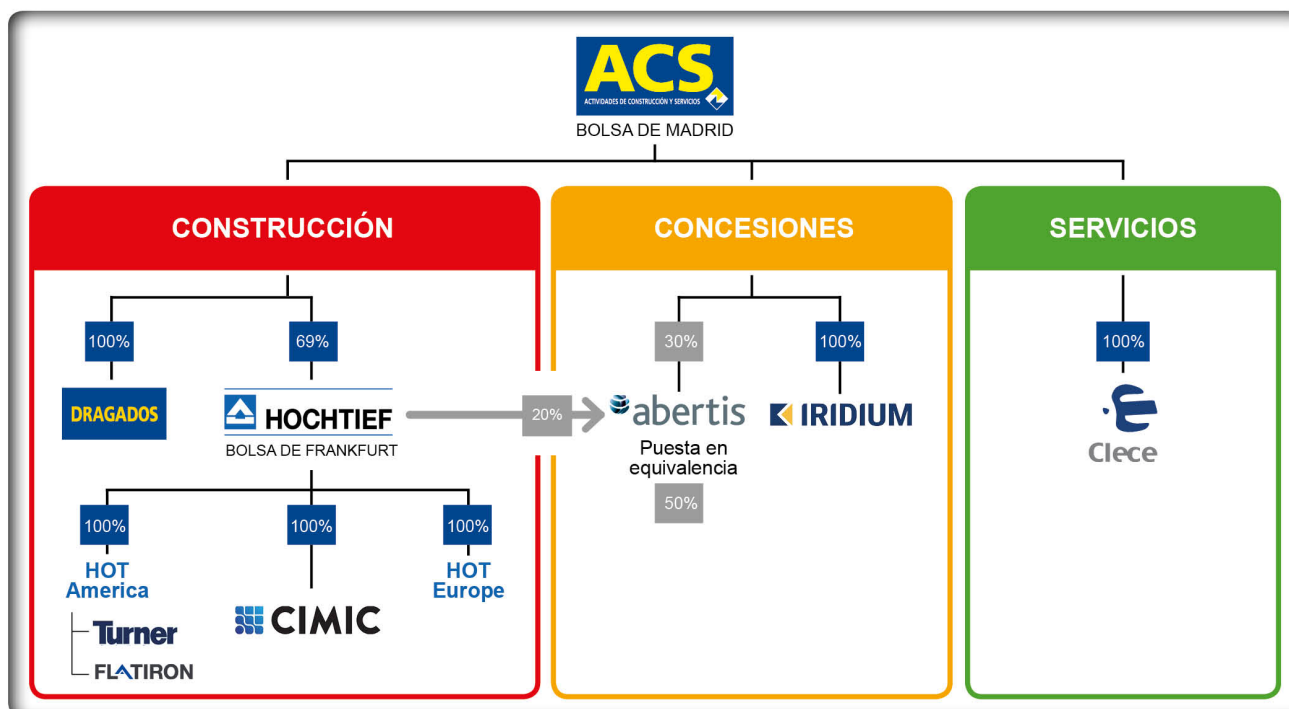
ACS
ACTIVIDADES DE CONSTRUCCIÓN Y SERVICIOS
BOLSA DE MADRID

CONSTRUCCIÓN

100%
DRAGADOS

69%
HOCHTIEF
BOLSA DE FRANKFURT

100%
HOT America
Turner
FLATIRON

100%
CIMIC

100%
HOT Europe

20%

CONCESIONES

30%
abertis
Puesta en equivalencia
50%

100%
IRIDIUM

SERVICIOS

100%
Clece